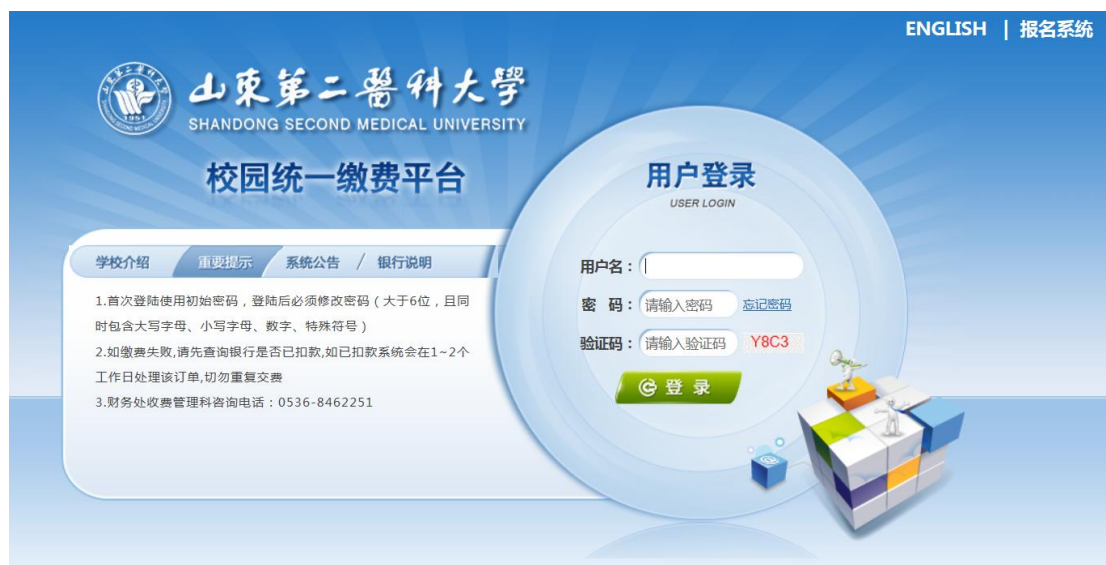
ENGLISH | 报名系统

山東第二醫科大學
SHANDONG SECOND MEDICAL UNIVERSITY
1951

校园统一缴费平台

学校介绍 重要提示 系统公告 / 银行说明

1.首次登陆使用初始密码，登陆后必须修改密码（大于6位，且同时包含大写字母、小写字母、数字、特殊符号）
2.如缴费失败,请先查询银行是否已扣款,如已扣款系统会在1~2个工作日处理该订单,切勿重复交费
3.财务处收费管理科咨询电话：0536-8462251

用户登录
USER LOGIN

用户名：
密 码： 请输入密码 忘记密码
验证码： 请输入验证码 Y8C3

登 录